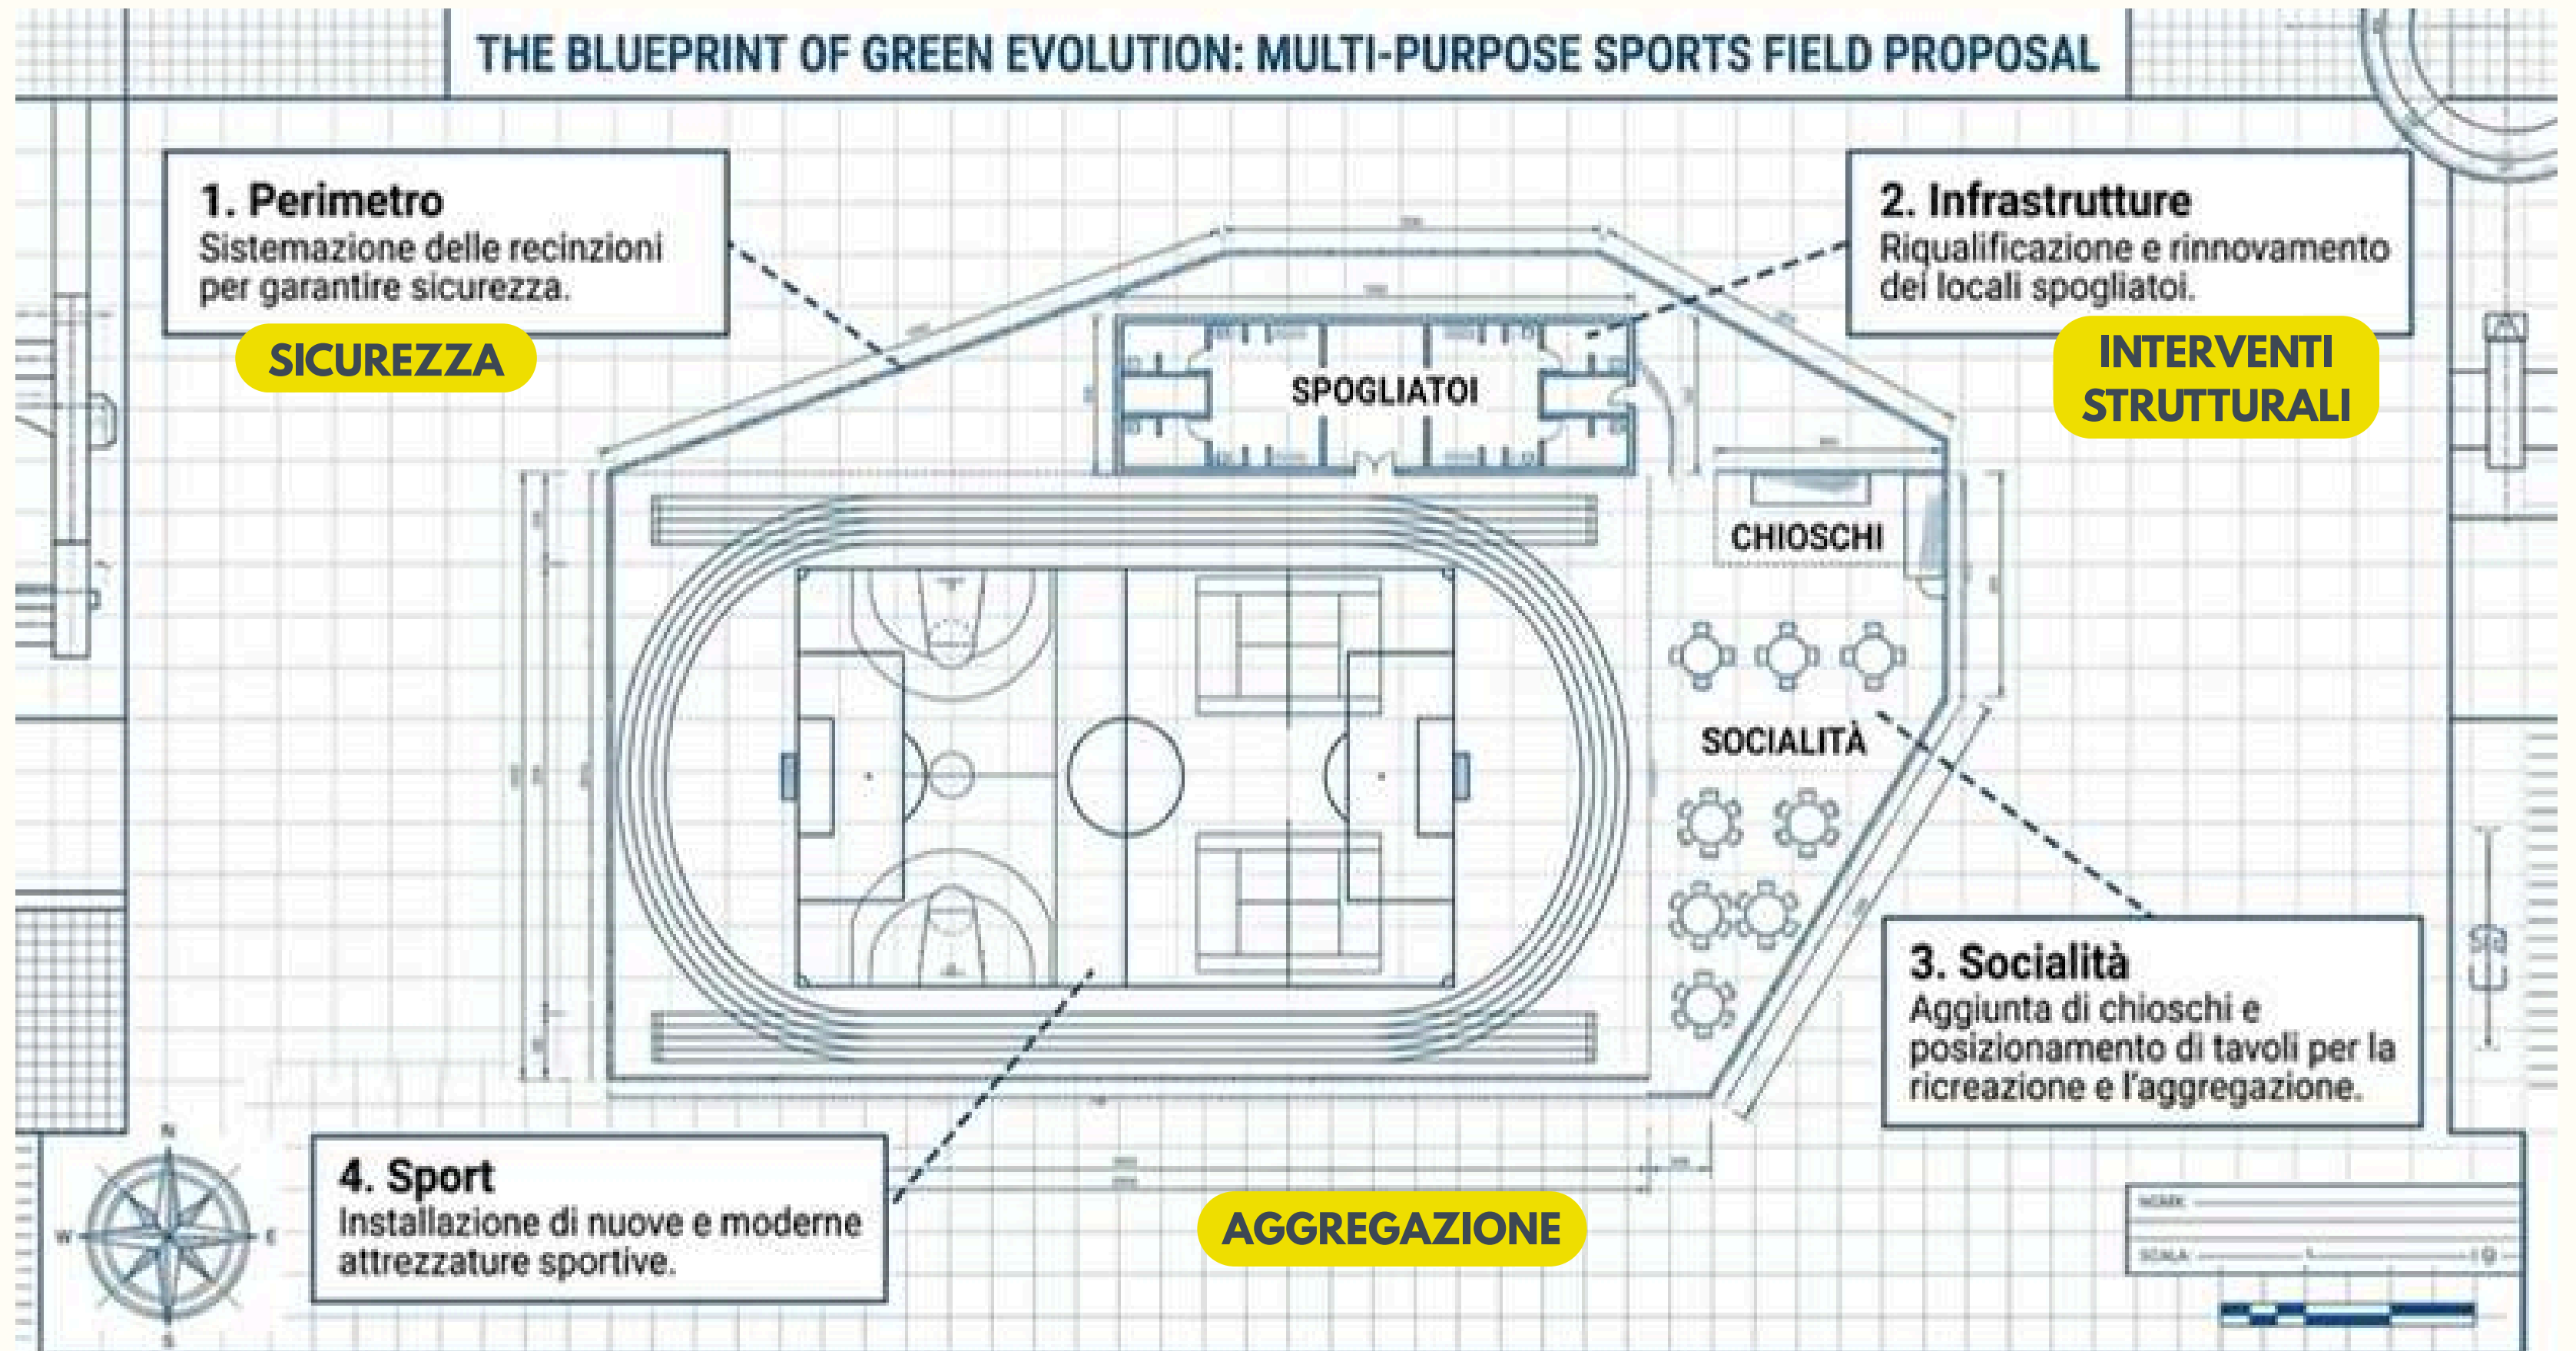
THE BLUEPRINT OF GREEN EVOLUTION: MULTI-PURPOSE SPORTS FIELD PROPOSAL

1. Perimetro
Sistemazione delle recinzioni per garantire sicurezza.

SICUREZZA

2. Infrastrutture
Riqualificazione e rinnovamento dei locali spogliatoi.

INTERVENTI STRUTTURALI

SPOGLIATOI

CHIOSCHI

SOCIALITÀ

3. Socialità
Aggiunta di chioschi e posizionamento di tavoli per la ricreazione e l'aggregazione.

4. Sport
Installazione di nuove e moderne attrezzature sportive.

AGGREGAZIONE

N
W
E
S